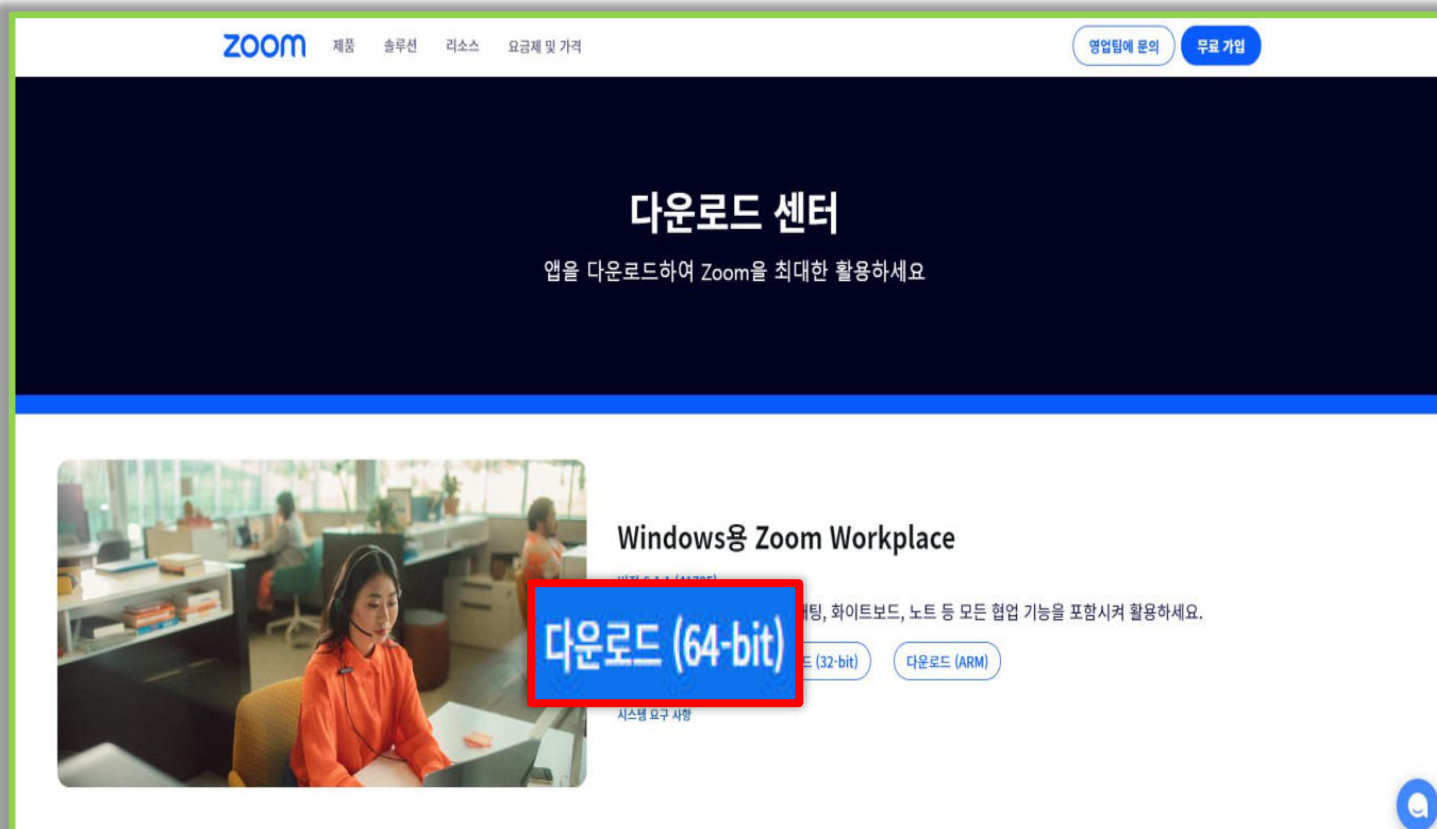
zoom 제품 솔루션 리소스 요금제 및 가격

영업팀에 문의 무료 가입

다운로드 센터

앱을 다운로드하여 Zoom을 최대한 활용하세요

Windows용 Zoom Workplace

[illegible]

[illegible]팅, 화이트보드, 노트 등 모든 협업 기능을 포함시켜 활용하세요.

다운로드 (64-bit)

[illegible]드 (32-bit)

다운로드 (ARM)

시스템 요구 사항